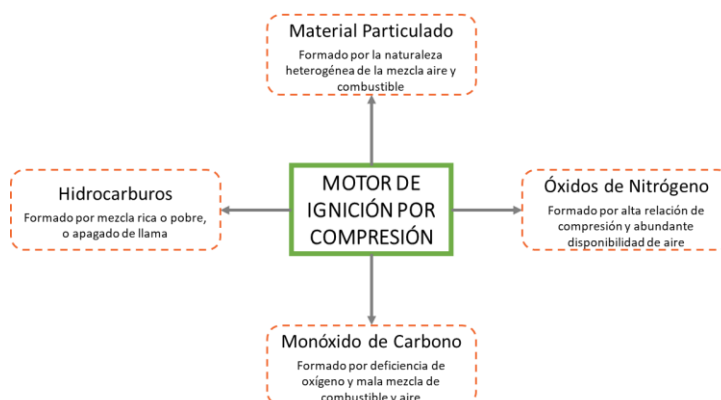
Material Particulado
Formado por la naturaleza heterogénea de la mezcla aire y combustible

Hidrocarburos
Formado por mezcla rica o pobre, o apagado de llama

MOTOR DE IGNICIÓN POR COMPRESIÓN

Óxidos de Nitrógeno
Formado por alta relación de compresión y abundante disponibilidad de aire

Monóxido de Carbono
Formado por deficiencia de oxígeno y mala mezcla de combustible y aire